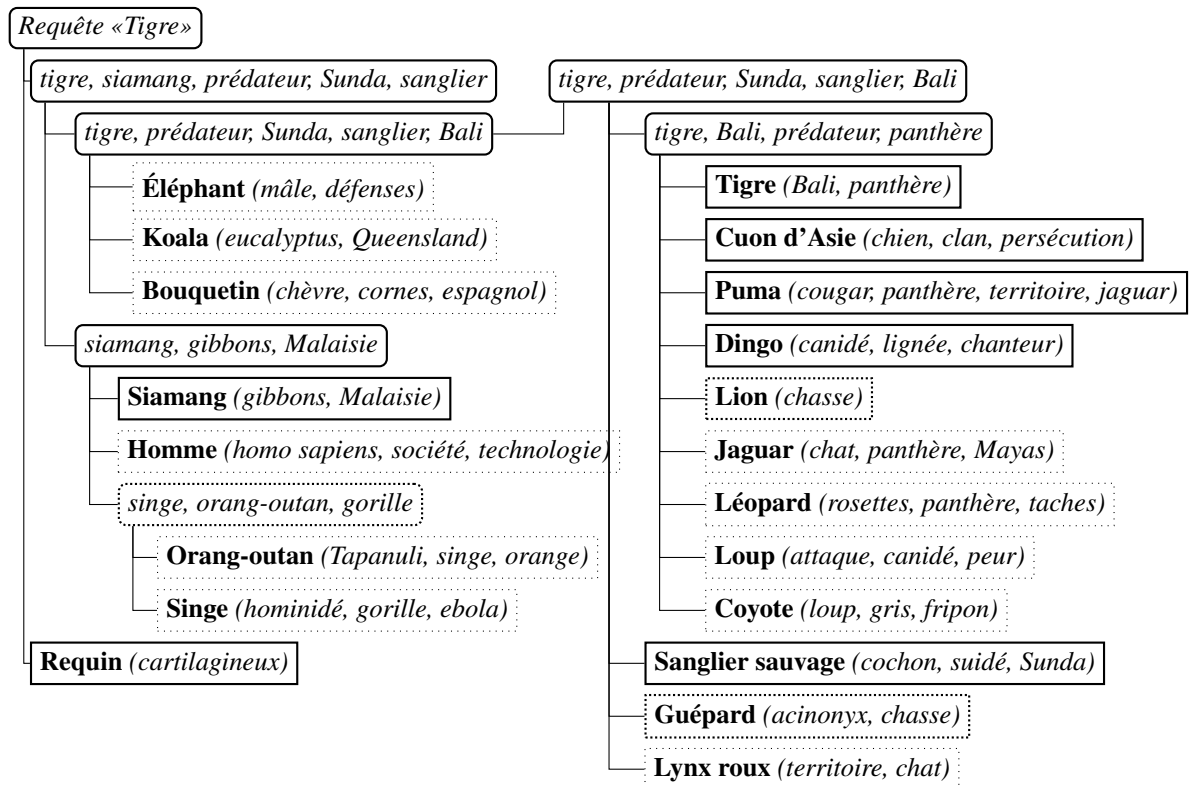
Requête «Tigre»

tigre, siamang, prédateur, Sunda, sanglier

tigre, prédateur, Sunda, sanglier, Bali

Éléphant (mâle, défenses)

Koala (eucalyptus, Queensland)

Bouquetin (chèvre, cornes, espagnol)

siamang, gibbons, Malaisie

Siamang (gibbons, Malaisie)

Homme (homo sapiens, société, technologie)

singe, orang-outan, gorille

Orang-outan (Tapanuli, singe, orange)

Singe (hominidé, gorille, ebola)

Requin (cartilagineux)

tigre, prédateur, Sunda, sanglier, Bali

tigre, Bali, prédateur, panthère

Tigre (Bali, panthère)

Cuon d'Asie (chien, clan, persécution)

Puma (cougar, panthère, territoire, jaguar)

Dingo (canidé, lignée, chanteur)

Lion (chasse)

Jaguar (chat, panthère, Mayas)

Léopard (rosettes, panthère, taches)

Loup (attaque, canidé, peur)

Coyote (loup, gris, fripon)

Sanglier sauvage (cochon, suidé, Sunda)

Guépard (acinonyx, chasse)

Lynx roux (territoire, chat)